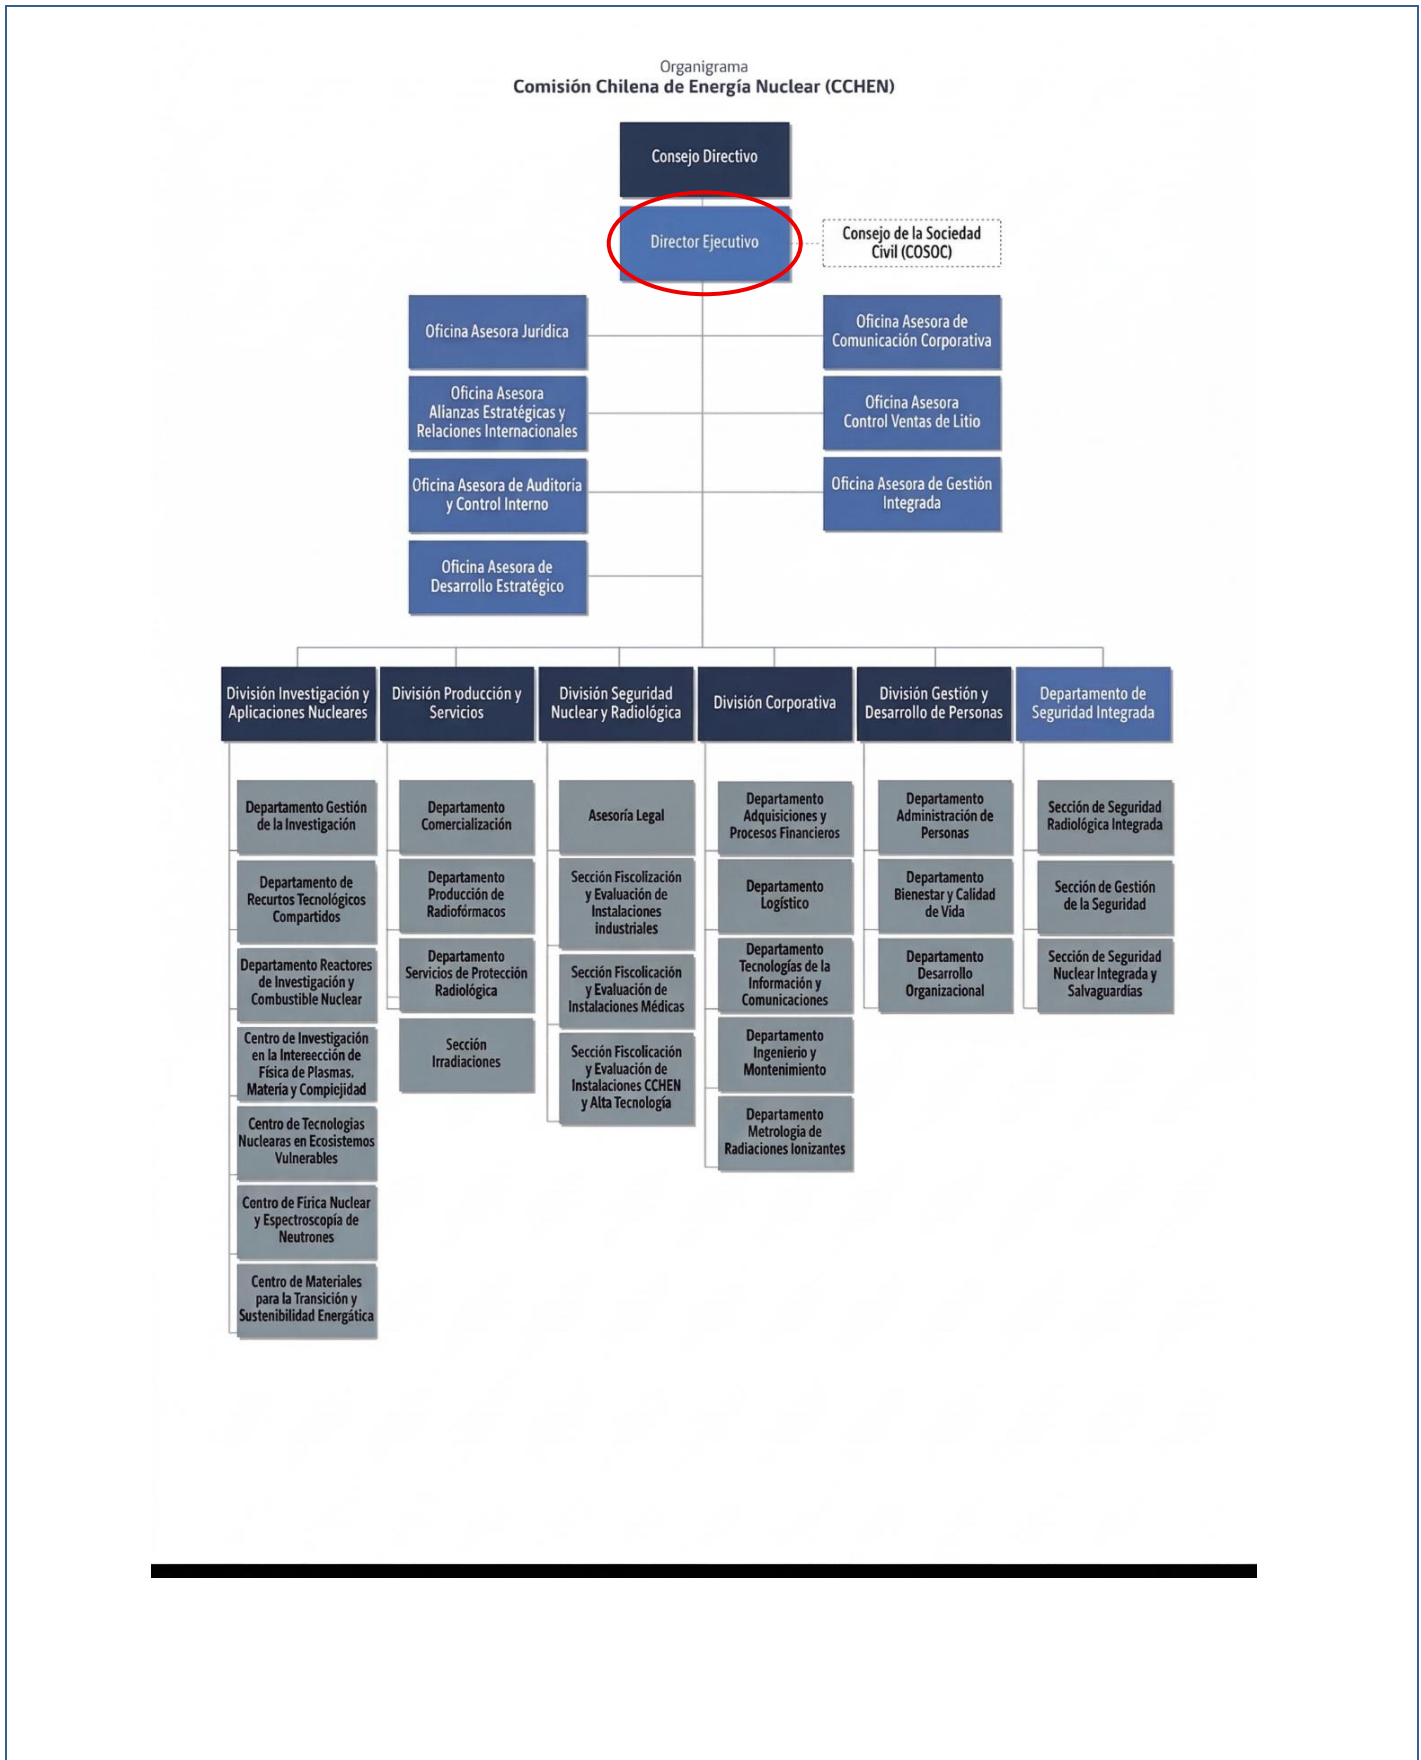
Organigrama
Comisión Chilena de Energía Nuclear (CCHEN)

Consejo Directivo

Director Ejecutivo

Consejo de la Sociedad Civil (COSOC)

Oficina Asesora Jurídica

Oficina Asesora de Comunicación Corporativa

Oficina Asesora Alianzas Estratégicas y Relaciones Internacionales

Oficina Asesora Control Ventas de Litio

Oficina Asesora de Auditoría y Control Interno

Oficina Asesora de Gestión Integrada

Oficina Asesora de Desarrollo Estratégico

División Investigación y Aplicaciones Nucleares

Departamento Gestión de la Investigación

Departamento de Recursos Tecnológicos Compartidos

Departamento Reactores de Investigación y Combustible Nuclear

Centro de Investigación en la Intereección de Física de Plasmas, Materia y Compicijidad

Centro de Tecnologías Nuclearas en Ecosistemos Vulnerables

Centro de Fírica Nuclear y Espectroscopía de Neutrones

Centro de Materiales para la Transición y Sustenibilidad Energática

División Producción y Servicios

Departamento Comercialización

Departamento Producción de Radiofórmacos

Departamento Servicios de Protección Radiológica

Sección Irradiaciones

División Seguridad Nuclear y Radiológica

Asesoría Legal

Sección Fiscolización y Evaluación de Instalaciones industriales

Sección Fiscolicación y Evaluación de Instalaciones Médicas

Sección Fiscolicación y Evaluación de Instalaciones CCHEN y Alta Tecnología

División Corporativa

Departamento Adquisiciones y Procesos Financieros

Departamento Logístico

Departamento Tecnologías de la Información y Comunicaciones

Departamento Ingenierio y Montenimiento

Departamento Metrología de Radiaciones Ionizantes

División Gestión y Desarrollo de Personas

Departamento Administración de Personas

Departamento Bienestar y Calidad de Vida

Departamento Desarrollo Organizacional

Departamento de Seguridad Integrada

Sección de Seguridad Radiológica Integrada

Sección de Gestión de la Seguridad

Sección de Seguridad Nuclear Integrada y Salvaguardias